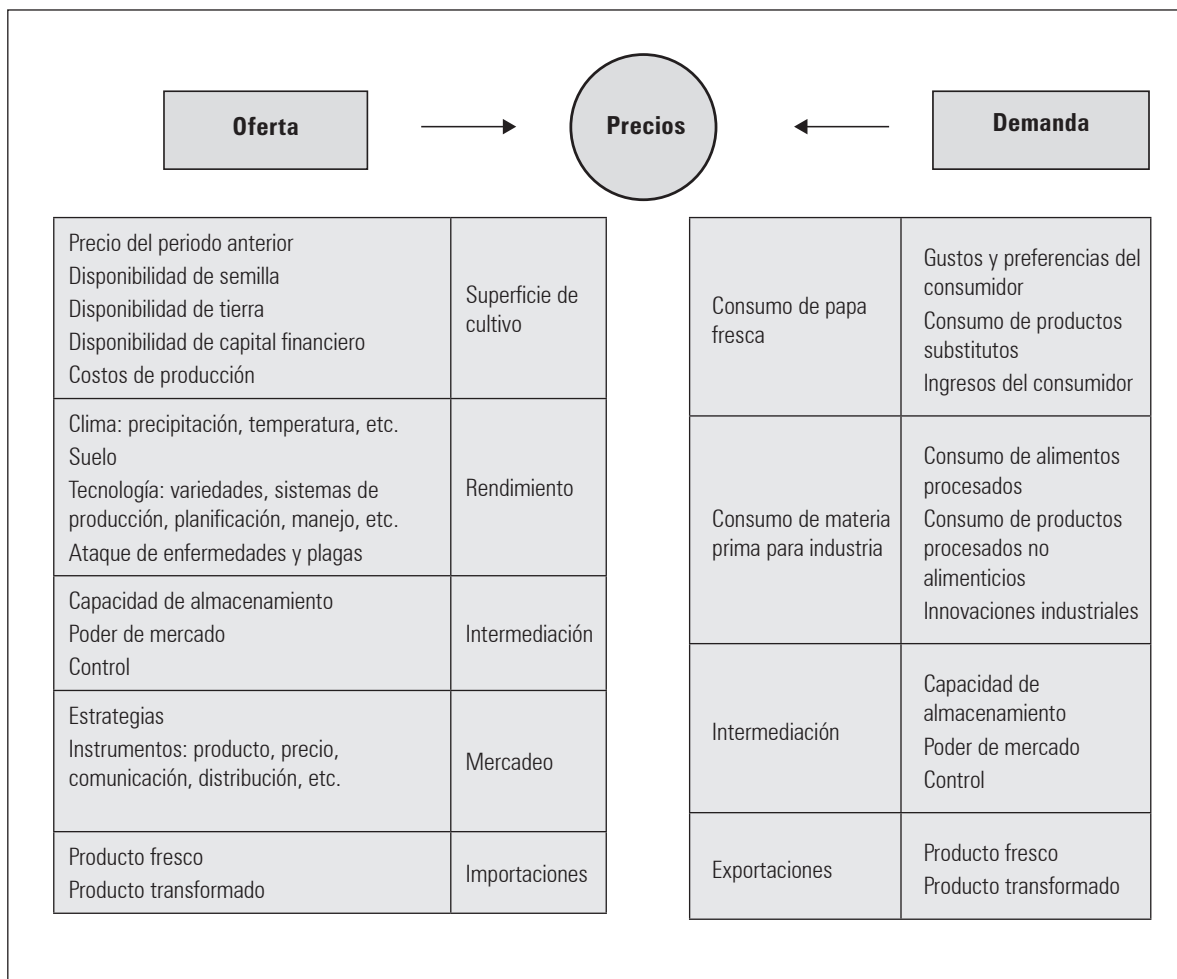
Oferta

Precios

Demanda

| Precio del periodo anterior<br>Disponibilidad de semilla<br>Disponibilidad de tierra<br>Disponibilidad de capital financiero<br>Costos de producción | Superficie de cultivo |
|---|---|
| Clima: precipitación, temperatura, etc.<br>Suelo<br>Tecnología: variedades, sistemas de producción, planificación, manejo, etc.<br>Ataque de enfermedades y plagas | Rendimiento |
| Capacidad de almacenamiento<br>Poder de mercado<br>Control | Intermediación |
| Estrategias<br>Instrumentos: producto, precio, comunicación, distribución, etc. | Mercadeo |
| Producto fresco<br>Producto transformado | Importaciones |

| Consumo de papa fresca | Gustos y preferencias del consumidor<br>Consumo de productos substitutos<br>Ingresos del consumidor |
|---|---|
| Consumo de materia prima para industria | Consumo de alimentos procesados<br>Consumo de productos procesados no alimenticios<br>Innovaciones industriales |
| Intermediación | Capacidad de almacenamiento<br>Poder de mercado<br>Control |
| Exportaciones | Producto fresco<br>Producto transformado |